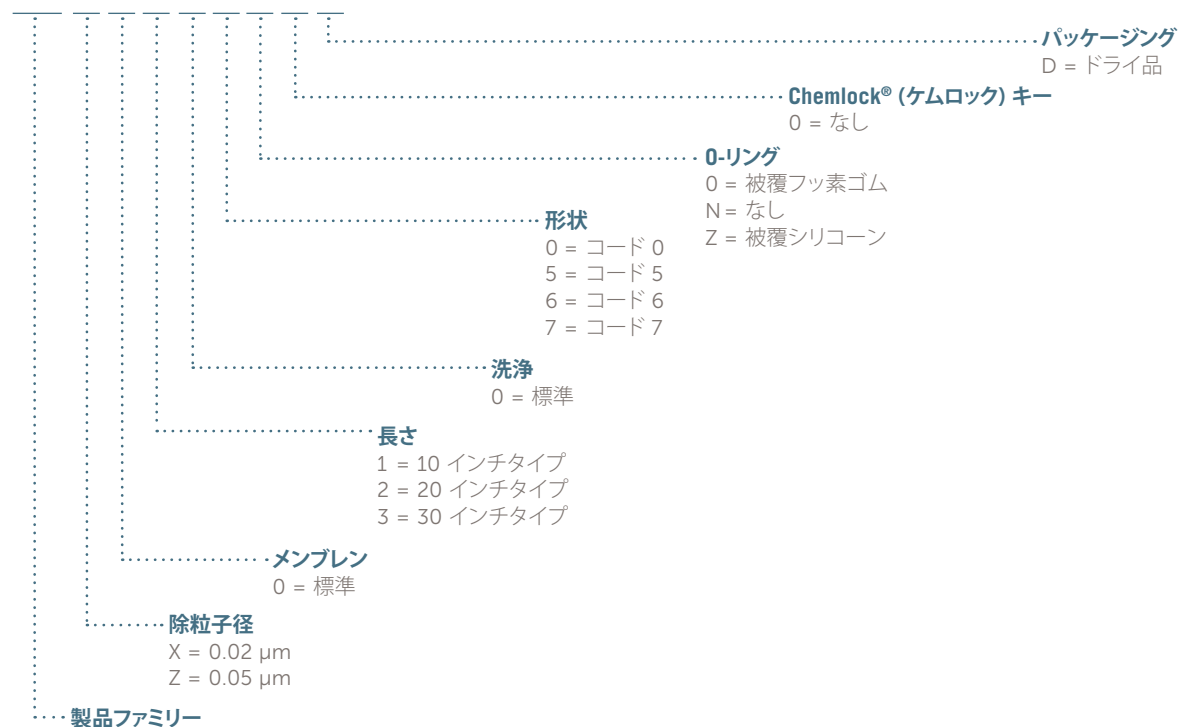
パッケージング
D = ドライ品

Chemlock® (ケムロック) キー
0 = なし

O-リング
0 = 被覆フッ素ゴム
N = なし
Z = 被覆シリコーン

形状
0 = コード 0
5 = コード 5
6 = コード 6
7 = コード 7

洗浄
0 = 標準

長さ
1 = 10 インチタイプ
2 = 20 インチタイプ
3 = 30 インチタイプ

メンブレン
0 = 標準

除粒子径
X = 0.02 µm
Z = 0.05 µm

製品ファミリー